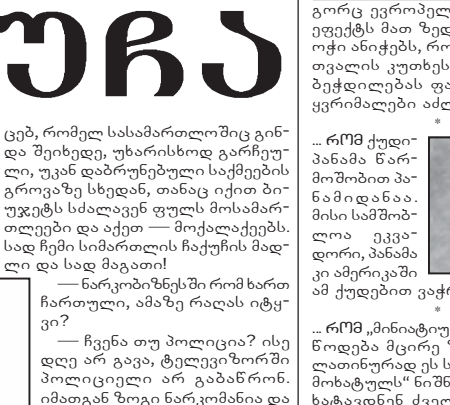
ᲣᲠᲐ

ცებ, რომელ სასამართლოშიც გინდა შეიხედე, უხარისხოდ გარჩეული, უკან დაბრუნებული საქმეების გროვაზე სხედან, თანაც იქით ბიუჯეტს სძალავენ ფულს მოსამართლეები და აქეთ — მოქალაქეებს. სად ჩემი სიმართლის ჩაქუჩის მადლი და სად მაგათი!

— ნარკობიზნესში რომ ხართ ჩართული, ამაზე რაღას იტყვი?

— ჩვენა თუ პოლიცია? ისე დღე არ გავა, ტელევიზორში პოლიციელი არ გამაწრონ. იმათგან ზოგი ნარკომანია და

გორც ევროპელ
ეფექტს მათ ზედ
ოჭი ანიჭებს, რო
თვალის კუთხეს
ბეჭდილებას ფა
ყვრიმალები აძლ

*

... რომ ქუდი-პანამა წარმოშობით პანამიდანაა. მისი სამშობლოა ეკვადორი, პანამა კი ამერიკაში
ამ ქუდებით ვაჭრ

*

... რომ „მინიატიუ
წრდება მცირე
ლათინურად ეს
მოხატულს“ ნიშნ
ხატავდნენ ძვირ